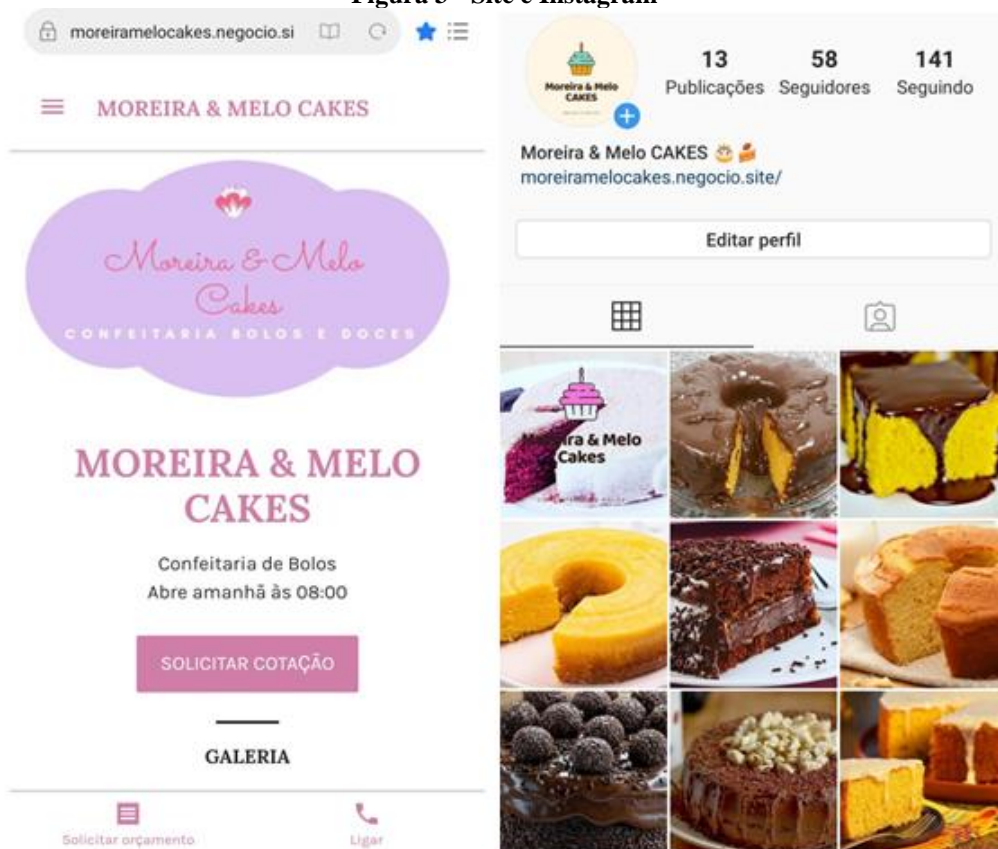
Figura 5 - Site e Instagram

moreiramelocakes.negocio.si

MOREIRA & MELO CAKES

Moreira & Melo Cakes
CONFEITARIA BOLOS E DOCES

MOREIRA & MELO CAKES

Confeitaria de Bolos
Abre amanhã às 08:00

SOLICITAR COTAÇÃO

GALERIA

Solicitar orçamento
Ligar

Moreira & Melo CAKES

13 Publicações
58 Seguidores
141 Seguindo

Moreira & Melo CAKES 🎂🍰
moreiramelocakes.negocio.site/

Editar perfil

Moreira & Melo Cakes